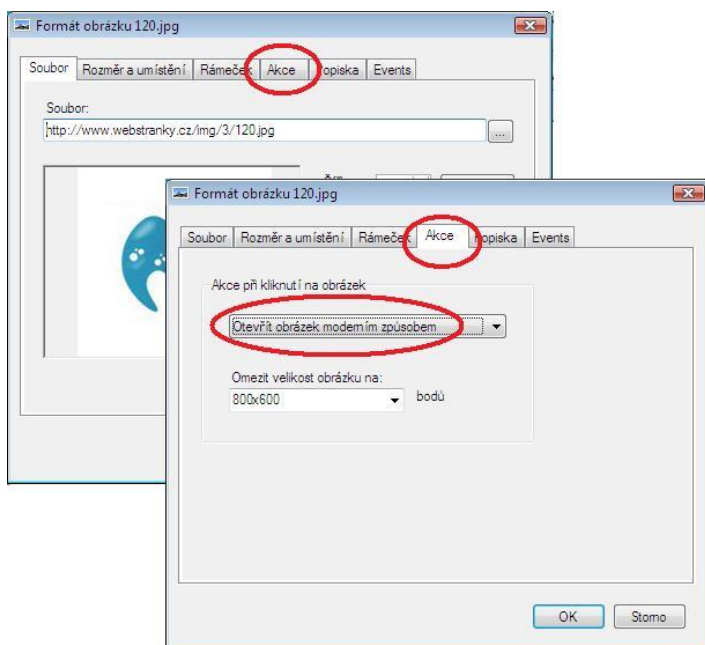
Formát obrázku 120.jpg

Soubor | Rozměr a umístění | Rámeček | Akce | Popiska | Events

Soubor:

http://www.webstranky.cz/img/3/120.jpg

...

Formát obrázku 120.jpg

Soubor | Rozměr a umístění | Rámeček | Akce | Popiska | Events

Akce při kliknutí na obrázek

Otevřít obrázek moderním způsobem

Omezit velikost obrázku na:

800x600

bodů

OK

Storno